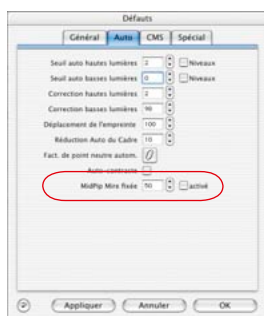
Défauts

Général | Auto | CMS | Spécial

Seuil auto hautes lumières 2 Niveaux

Seuil auto basses lumières 0 Niveaux

Correction hautes lumières 2

Correction basses lumières 90

Déplacement de l'empreinte 100

Réduction Auto du Cadre 10

Fact. de point neutre autom. 0

Auto-contraste

MidPip Mire fixée 50 activé

Appliquer | Annuler | OK